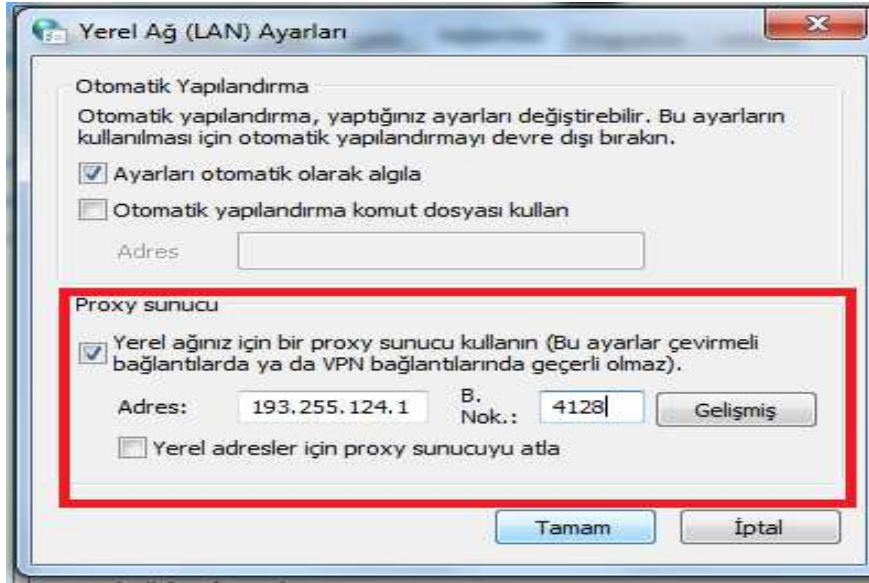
Yerel Ağ (LAN) Ayarları

Otomatik Yapılandırma

Otomatik yapılandırma, yaptığınız ayarları değiştirebilir. Bu ayarların kullanılması için otomatik yapılandırmayı devre dışı bırakın.

Ayarları otomatik olarak algıla

Otomatik yapılandırma komut dosyası kullan

Adres

Proxy sunucu

Yerel ağınız için bir proxy sunucu kullanın (Bu ayarlar çevirmeli bağlantılarda ya da VPN bağlantılarında geçerli olmaz).

Adres: 193.255.124.1 B. Nok.: 4128 Gelişmiş

Yerel adresler için proxy sunucuyu atla

Tamam İptal